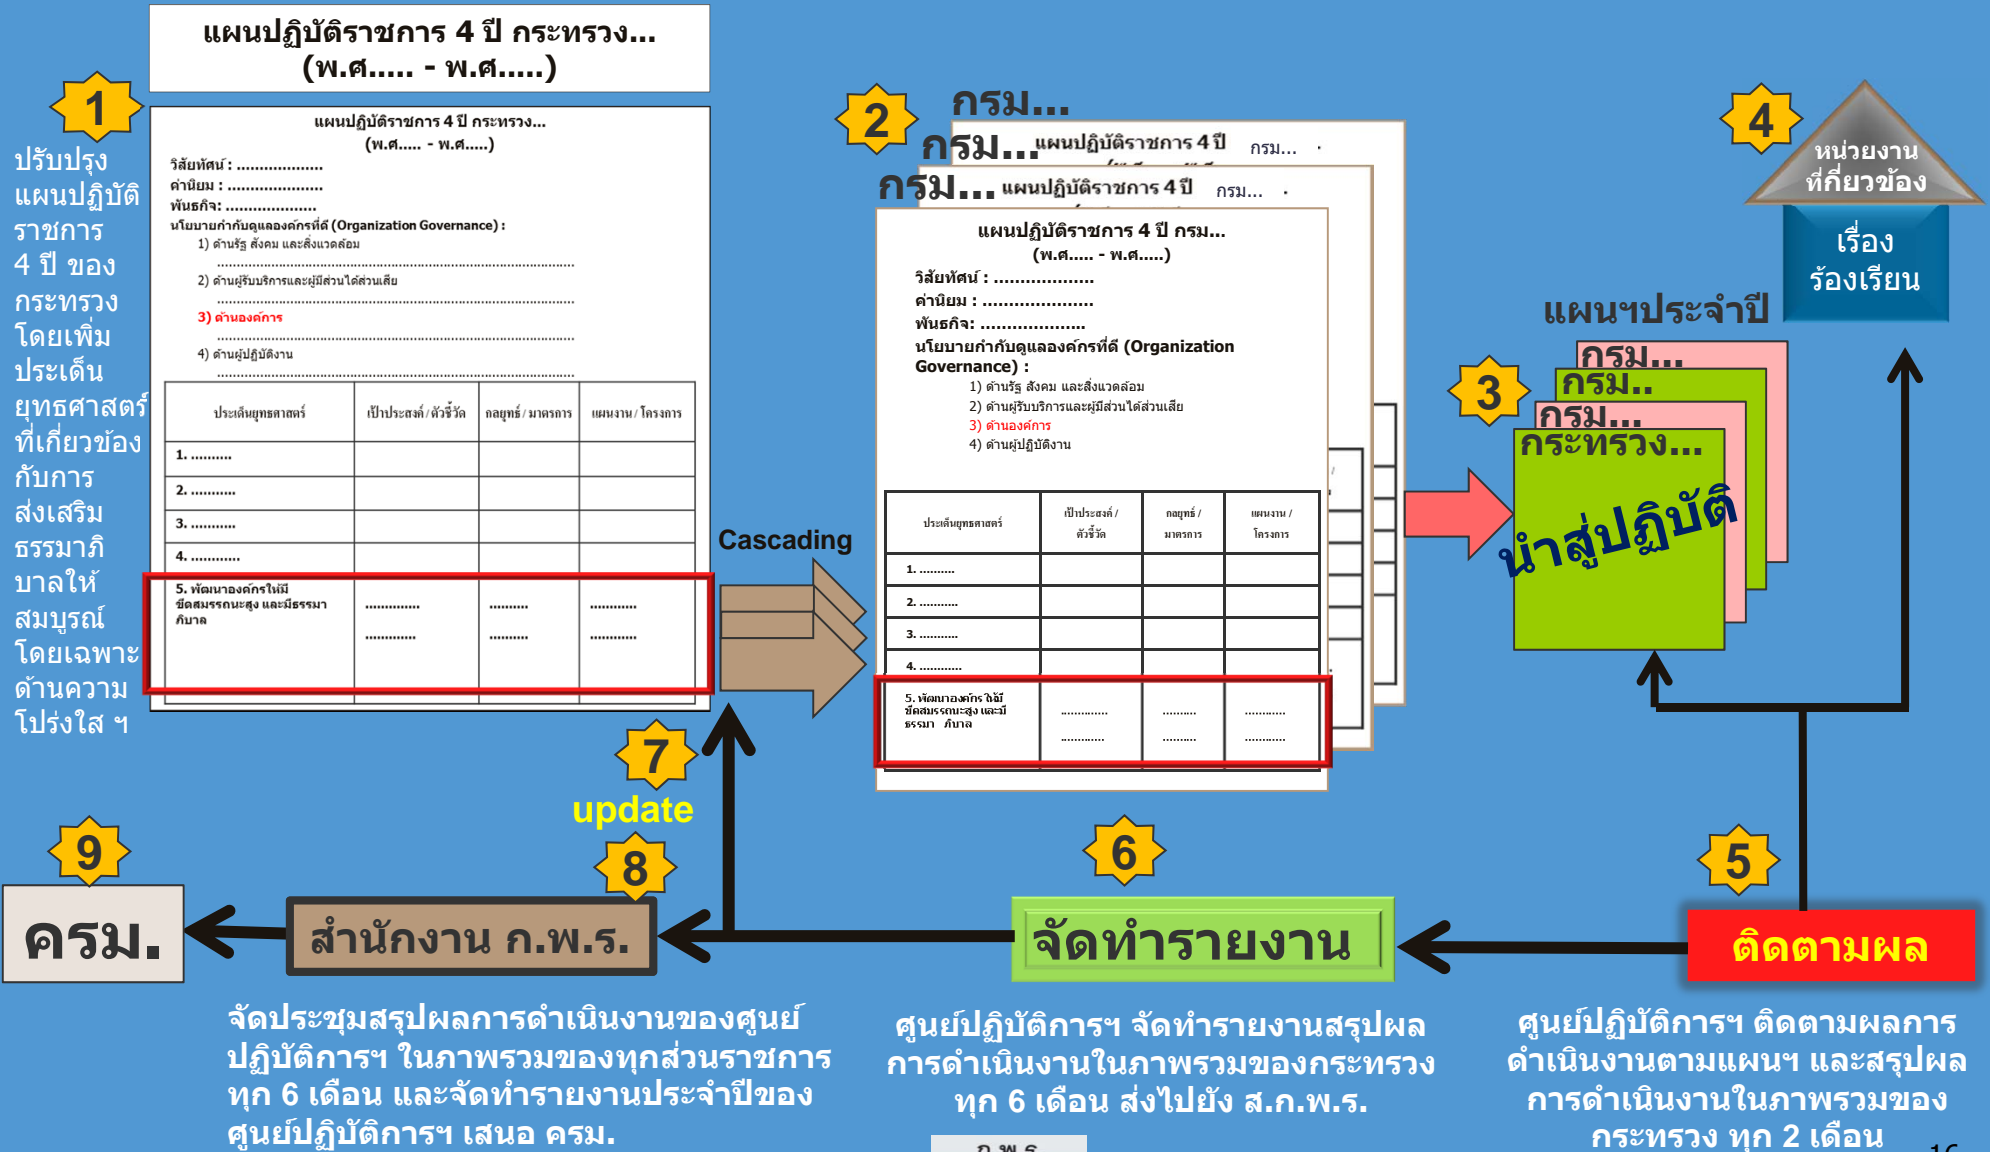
แผนปฏิบัติราชการ 4 ปี กระทรวง...
(พ.ศ..... - พ.ศ.....)

1

ปรับปรุงแผนปฏิบัติราชการ 4 ปี ของกระทรวง โดยเพิ่มประเด็นยุทธศาสตร์ที่เกี่ยวข้องกับการส่งเสริมธรรมาภิบาลให้สมบูรณ์ โดยเฉพาะด้านความโปร่งใส ฯ

แผนปฏิบัติราชการ 4 ปี กระทรวง...
(พ.ศ..... - พ.ศ.....)
วิสัยทัศน์ : ..................
ค่านิยม : ....................
พันธกิจ: ...................
นโยบายกำกับดูแลองค์กรที่ดี (Organization Governance) :
1) ด้านรัฐ สังคม และสิ่งแวดล้อม
2) ด้านผู้รับบริการและผู้มีส่วนได้ส่วนเสีย
3) ด้านองค์การ
4) ด้านผู้ปฏิบัติงาน

| ประเด็นยุทธศาสตร์ | เป้าประสงค์/ตัวชี้วัด | กลยุทธ์/มาตรการ | แผนงาน/โครงการ |
|---|---|---|---|
| 1. ......... | | | |
| 2. .......... | | | |
| 3. .......... | | | |
| 4. ........... | | | |
| 5. พัฒนาองค์กรให้มีขีดสมรรถนะสูง และมีธรรมาภิบาล | ............. ............. | .......... .......... | ........... ........... |

Cascading

2

กรม...
กรม... แผนปฏิบัติราชการ 4 ปี กรม...
กรม... แผนปฏิบัติราชการ 4 ปี กรม...

แผนปฏิบัติราชการ 4 ปี กรม...
(พ.ศ..... - พ.ศ.....)
วิสัยทัศน์ : ..................
ค่านิยม : ....................
พันธกิจ: ...................
นโยบายกำกับดูแลองค์กรที่ดี (Organization Governance) :
1) ด้านรัฐ สังคม และสิ่งแวดล้อม
2) ด้านผู้รับบริการและผู้มีส่วนได้ส่วนเสีย
3) ด้านองค์การ
4) ด้านผู้ปฏิบัติงาน

| ประเด็นยุทธศาสตร์ | เป้าประสงค์/ตัวชี้วัด | กลยุทธ์/มาตรการ | แผนงาน/โครงการ |
|---|---|---|---|
| 1. ......... | | | |
| 2. .......... | | | |
| 3. .......... | | | |
| 4. .......... | | | |
| 5. พัฒนาองค์กรให้มีขีดสมรรถนะสูง และมีธรรมา ภิบาล | ............. ............. | .......... .......... | ........... ........... |

4
หน่วยงานที่เกี่ยวข้อง
เรื่องร้องเรียน

แผนฯประจำปี
3
กรม...
กรม..
กรม...
กระทรวง...
นำสู่ปฏิบัติ

7
update

9
ครม.

8
สำนักงาน ก.พ.ร.

6
จัดทำรายงาน

5
ติดตามผล

จัดประชุมสรุปผลการดำเนินงานของศูนย์ปฏิบัติการฯ ในภาพรวมของทุกส่วนราชการ ทุก 6 เดือน และจัดทำรายงานประจำปีของศูนย์ปฏิบัติการฯ เสนอ ครม.

ศูนย์ปฏิบัติการฯ จัดทำรายงานสรุปผลการดำเนินงานในภาพรวมของกระทรวง ทุก 6 เดือน ส่งไปยัง ส.ก.พ.ร.

ศูนย์ปฏิบัติการฯ ติดตามผลการดำเนินงานตามแผนฯ และสรุปผลการดำเนินงานในภาพรวมของกระทรวง ทุก 2 เดือน

ก.พ.ร.
16